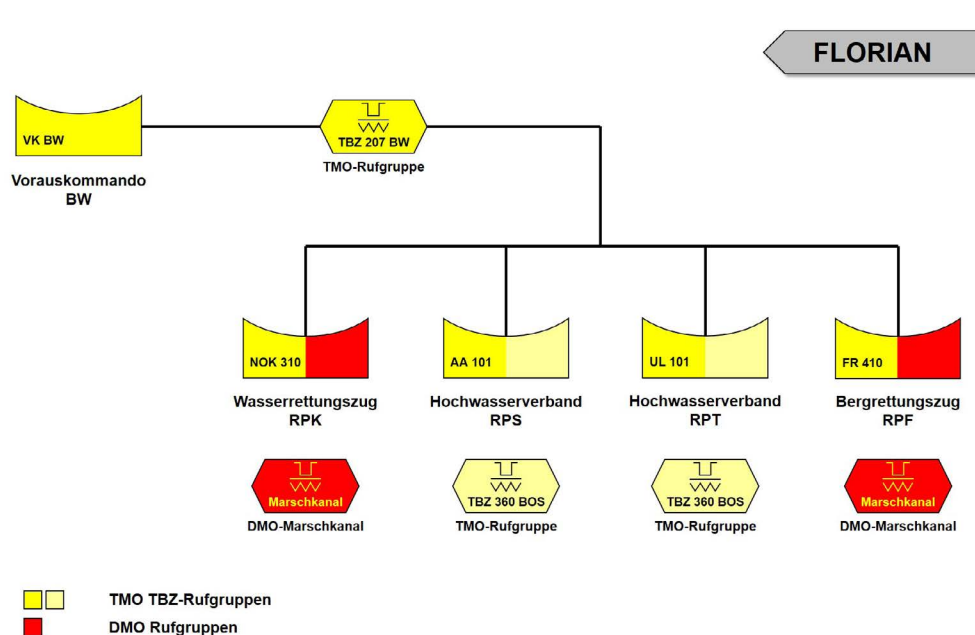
FLORIAN

VK BW

Vorauskommando BW

TBZ 207 BW

TMO-Rufgruppe

NOK 310

Wasserrettungszug RPK

Marschkanal

DMO-Marschkanal

AA 101

Hochwasserverband RPS

TBZ 360 BOS

TMO-Rufgruppe

UL 101

Hochwasserverband RPT

TBZ 360 BOS

TMO-Rufgruppe

FR 410

Bergrettungszug RPF

Marschkanal

DMO-Marschkanal

TMO TBZ-Rufgruppen

DMO Rufgruppen